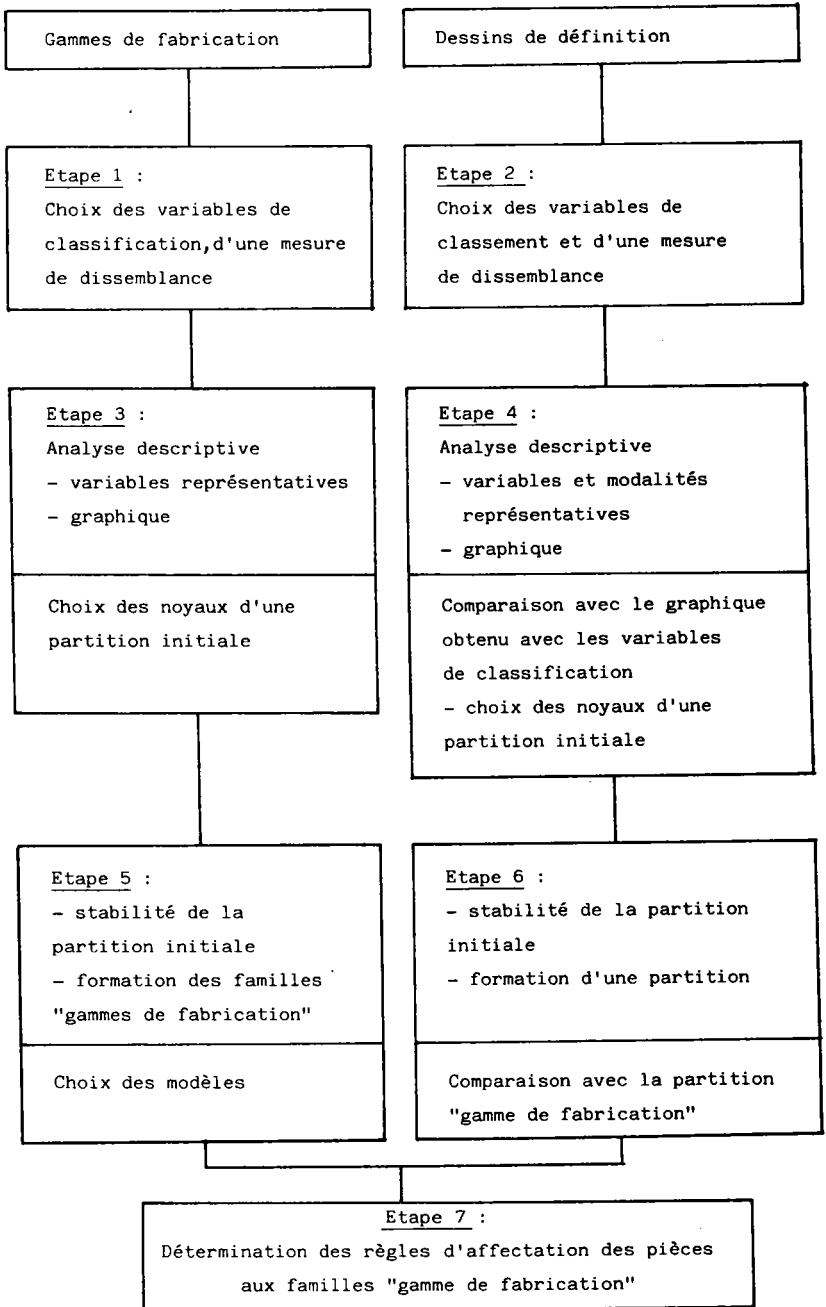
Gammes de fabrication

Etape 1 :
Choix des variables de classification,d'une mesure de dissemblance

Etape 3 :
Analyse descriptive
- variables représentatives
- graphique

Choix des noyaux d'une partition initiale

Etape 5 :
- stabilité de la partition initiale
- formation des familles "gammes de fabrication"

Choix des modèles

Dessins de définition

Etape 2 :
Choix des variables de classement et d'une mesure de dissemblance

Etape 4 :
Analyse descriptive
- variables et modalités représentatives
- graphique

Comparaison avec le graphique obtenu avec les variables de classification
- choix des noyaux d'une partition initiale

Etape 6 :
- stabilité de la partition initiale
- formation d'une partition

Comparaison avec la partition "gamme de fabrication"

Etape 7 :
Détermination des règles d'affectation des pièces aux familles "gamme de fabrication"